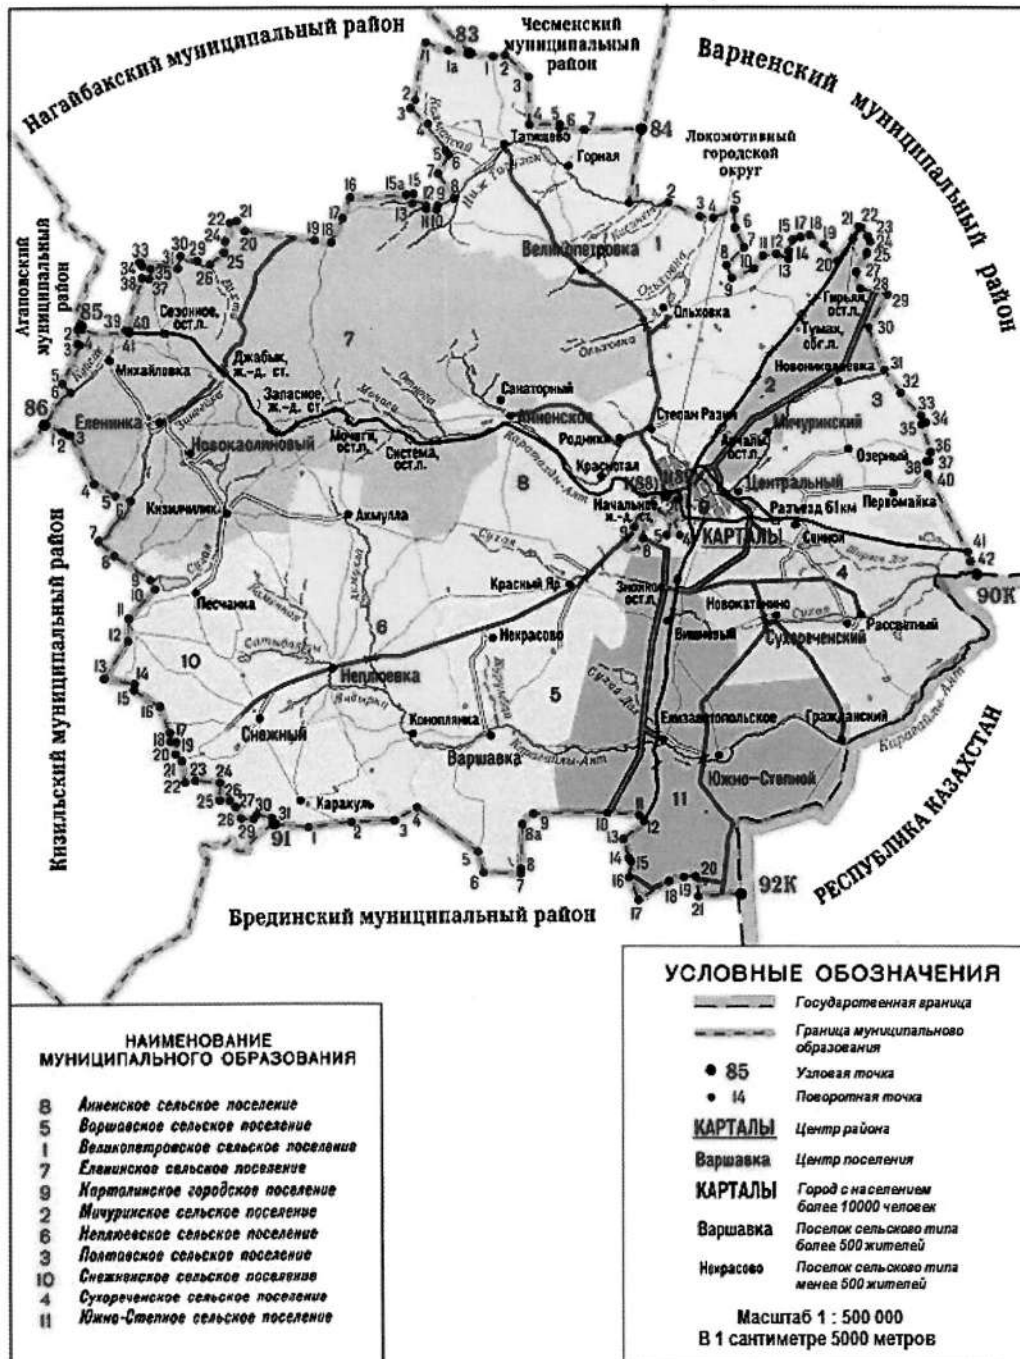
Нагайбакский муниципальный район

Чесменский муниципальный район

Варненский муниципальный район

Агаповский муниципальный район

Кизильский муниципальный район

Бредински муниципальный район

РЕСПУБЛИКА КАЗАХСТАН

Локомотивный городской округ

83 84 85 86 91 92К 90К

Татищево
Горная
Великопетровка
Ольховка
Сезонное, ост.п.
Джабык, ж.-д. ст.
Запасное, ж.-д. ст.
Михайловка
Еленинка
Новокаолиновый
Мочаги, ост.п.
Система, ост.п.
Санаторный
Анненское
Родники
Красотал
Степан Разин
Гирьял, ост.п.
Тумак, ост.п.
Новониколаевка
Мичуринский
Центральный
Озерный
Первомайка
Разъезд 61км
Сенной
КАРТАЛЫ
Начальное ж.-д. ст.
Кизилчилик
Акмулла
Красный Яр
Песчанка
Некрасово
Неплюевка
Снежный
Коноплянка
Варшавка
Каракуль
Знаменка ост.п.
Новокатенино
Вишневый
Сухореченский
Рассветный
Елизаветопольское
Гражданский
Южно-Степной

УСЛОВНЫЕ ОБОЗНАЧЕНИЯ
Государственная граница
Граница муниципального образования
85 Узловая точка
14 Поворотная точка
КАРТАЛЫ Центр района
Варшавка Центр поселения
КАРТАЛЫ Город с населением более 10000 человек
Варшавка Поселок сельского типа более 500 жителей
Некрасово Поселок сельского типа менее 500 жителей
Масштаб 1 : 500 000
В 1 сантиметре 5000 метров

НАИМЕНОВАНИЕ МУНИЦИПАЛЬНОГО ОБРАЗОВАНИЯ
8 Анненское сельское поселение
5 Варшавское сельское поселение
1 Великопетровское сельское поселение
7 Еленинское сельское поселение
9 Карталинское городское поселение
2 Мичуринское сельское поселение
6 Неплюевское сельское поселение
3 Полтавское сельское поселение
10 Снежненское сельское поселение
4 Сухореченское сельское поселение
11 Южно-Степное сельское поселение